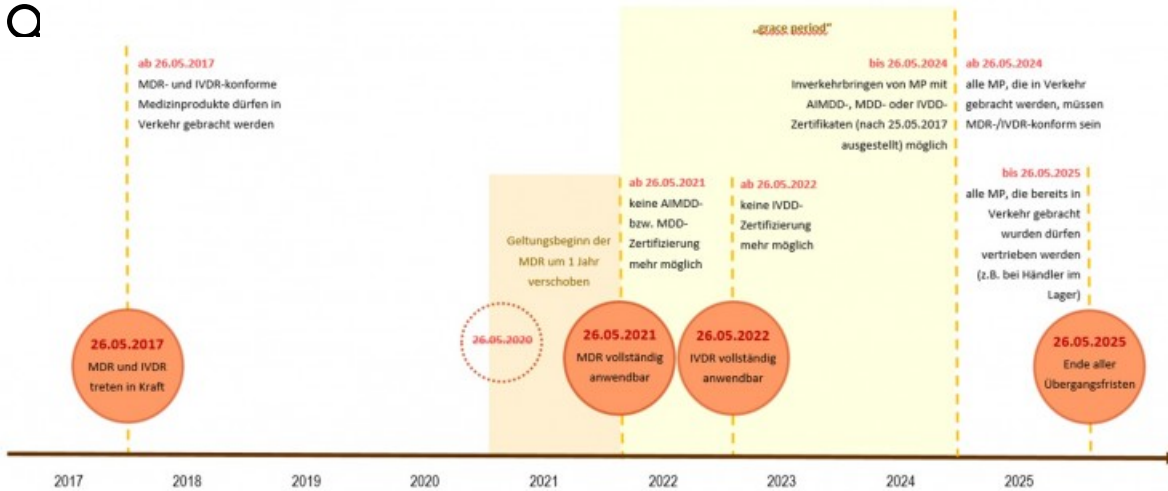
„grace period“

ab 26.05.2017
MDR- und IVDR-konforme Medizinprodukte dürfen in Verkehr gebracht werden

bis 26.05.2024
Inverkehrbringen von MP mit AIMDD-, MDD- oder IVDD-Zertifikaten (nach 25.05.2017 ausgestellt) möglich

ab 26.05.2024
alle MP, die in Verkehr gebracht werden, müssen MDR-/IVDR-konform sein

ab 26.05.2021
keine AIMDD- bzw. MDD-Zertifizierung mehr möglich

ab 26.05.2022
keine IVDD-Zertifizierung mehr möglich

bis 26.05.2025
alle MP, die bereits in Verkehr gebracht wurden dürfen vertrieben werden (z.B. bei Händler im Lager)

Geltungsbeginn der MDR um 1 Jahr verschoben

26.05.2017
MDR und IVDR treten in Kraft

26.05.2020

26.05.2021
MDR vollständig anwendbar

26.05.2022
IVDR vollständig anwendbar

26.05.2025
Ende aller Übergangsfristen

2017 2018 2019 2020 2021 2022 2023 2024 2025